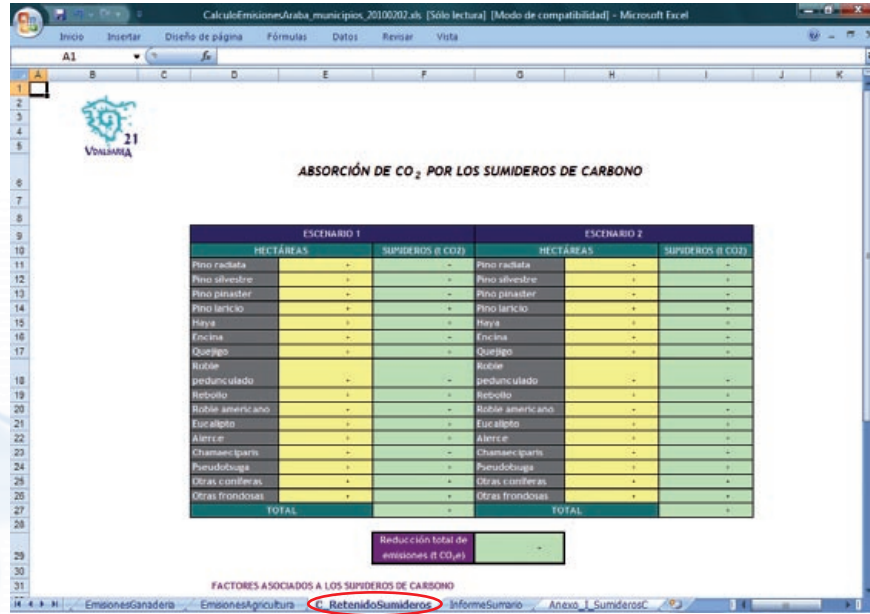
CalculoEmisionesAraba_municipios_20100202.xls [Sólo lectura] [Modo de compatibilidad] - Microsoft Excel

Inicio Insertar Diseño de página Fórmulas Datos Revisar Vista

A1 $f_x$

A B C D E F G H I J K

21
VDALBARRA

ABSORCIÓN DE $CO_2$ POR LOS SUMIDEROS DE CARBONO

| ESCENARIO 1 | | | ESCENARIO 2 | | |
|---|---|---|---|---|---|
| HECTÁREAS | | SUMIDEROS (t CO2) | HECTÁREAS | | SUMIDEROS (t CO2) |
| Pino radiata | - | - | Pino radiata | - | - |
| Pino silvestre | - | - | Pino silvestre | - | - |
| Pino pinaster | - | - | Pino pinaster | - | - |
| Pino laricio | - | - | Pino laricio | - | - |
| Haya | - | - | Haya | - | - |
| Encina | - | - | Encina | - | - |
| Quejigo | - | - | Quejigo | - | - |
| Roble pedunculado | - | - | Roble pedunculado | - | - |
| Rebollo | - | - | Rebollo | - | - |
| Roble americano | - | - | Roble americano | - | - |
| Eucalipto | - | - | Eucalipto | - | - |
| Alerce | - | - | Alerce | - | - |
| Chamaeciparis | - | - | Chamaeciparis | - | - |
| Pseudotsuga | - | - | Pseudotsuga | - | - |
| Otras coníferas | - | - | Otras coníferas | - | - |
| Otras frondosas | - | - | Otras frondosas | - | - |
| TOTAL | | - | TOTAL | | - |

Reducción total de emisiones (t $CO_2$e) -

FACTORES ASOCIADOS A LOS SUMIDEROS DE CARBONO

EmisionesGanadería EmisionesAgricultura C_RetenidoSumideros InformeSumario Anexo_1_SumiderosC